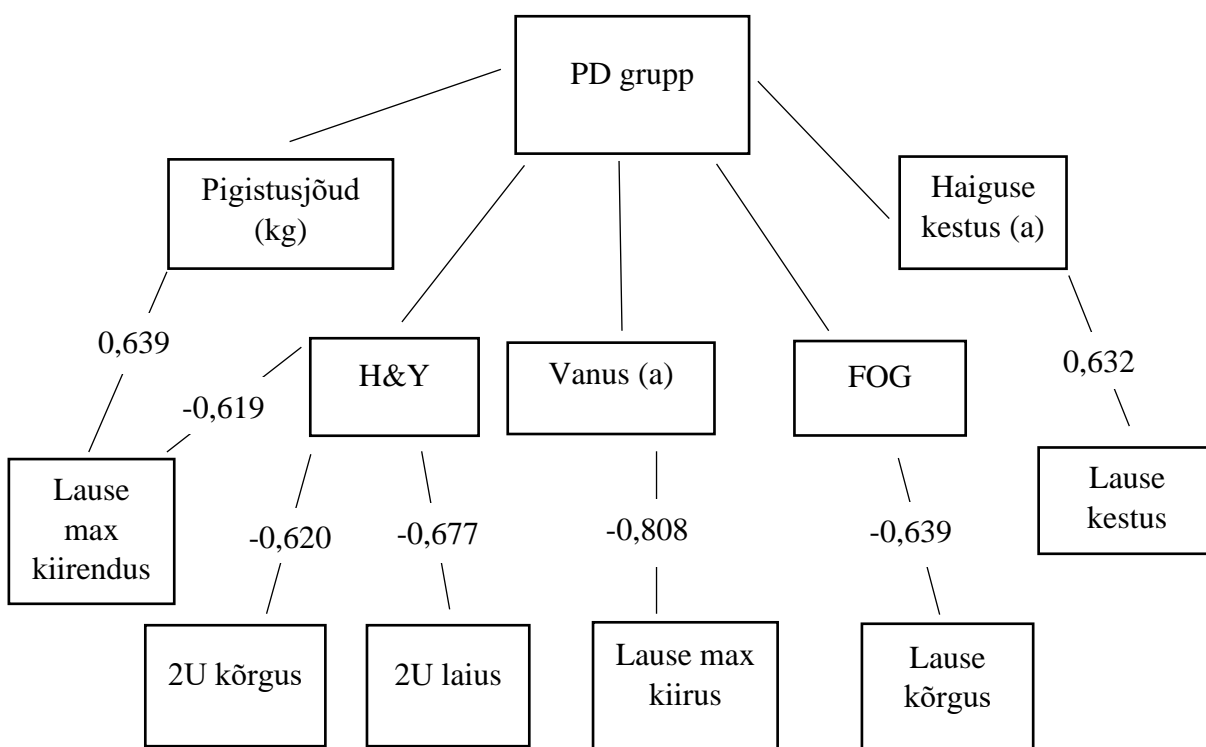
PD grupp

Pigistusjõud (kg)

Haiguse kestus (a)

0,639

H&Y

Vanus (a)

FOG

0,632

-0,619

Lause max kiirendus

-0,620

-0,677

-0,808

-0,639

Lause kestus

2U kõrgus

2U laius

Lause max kiirus

Lause kõrgus